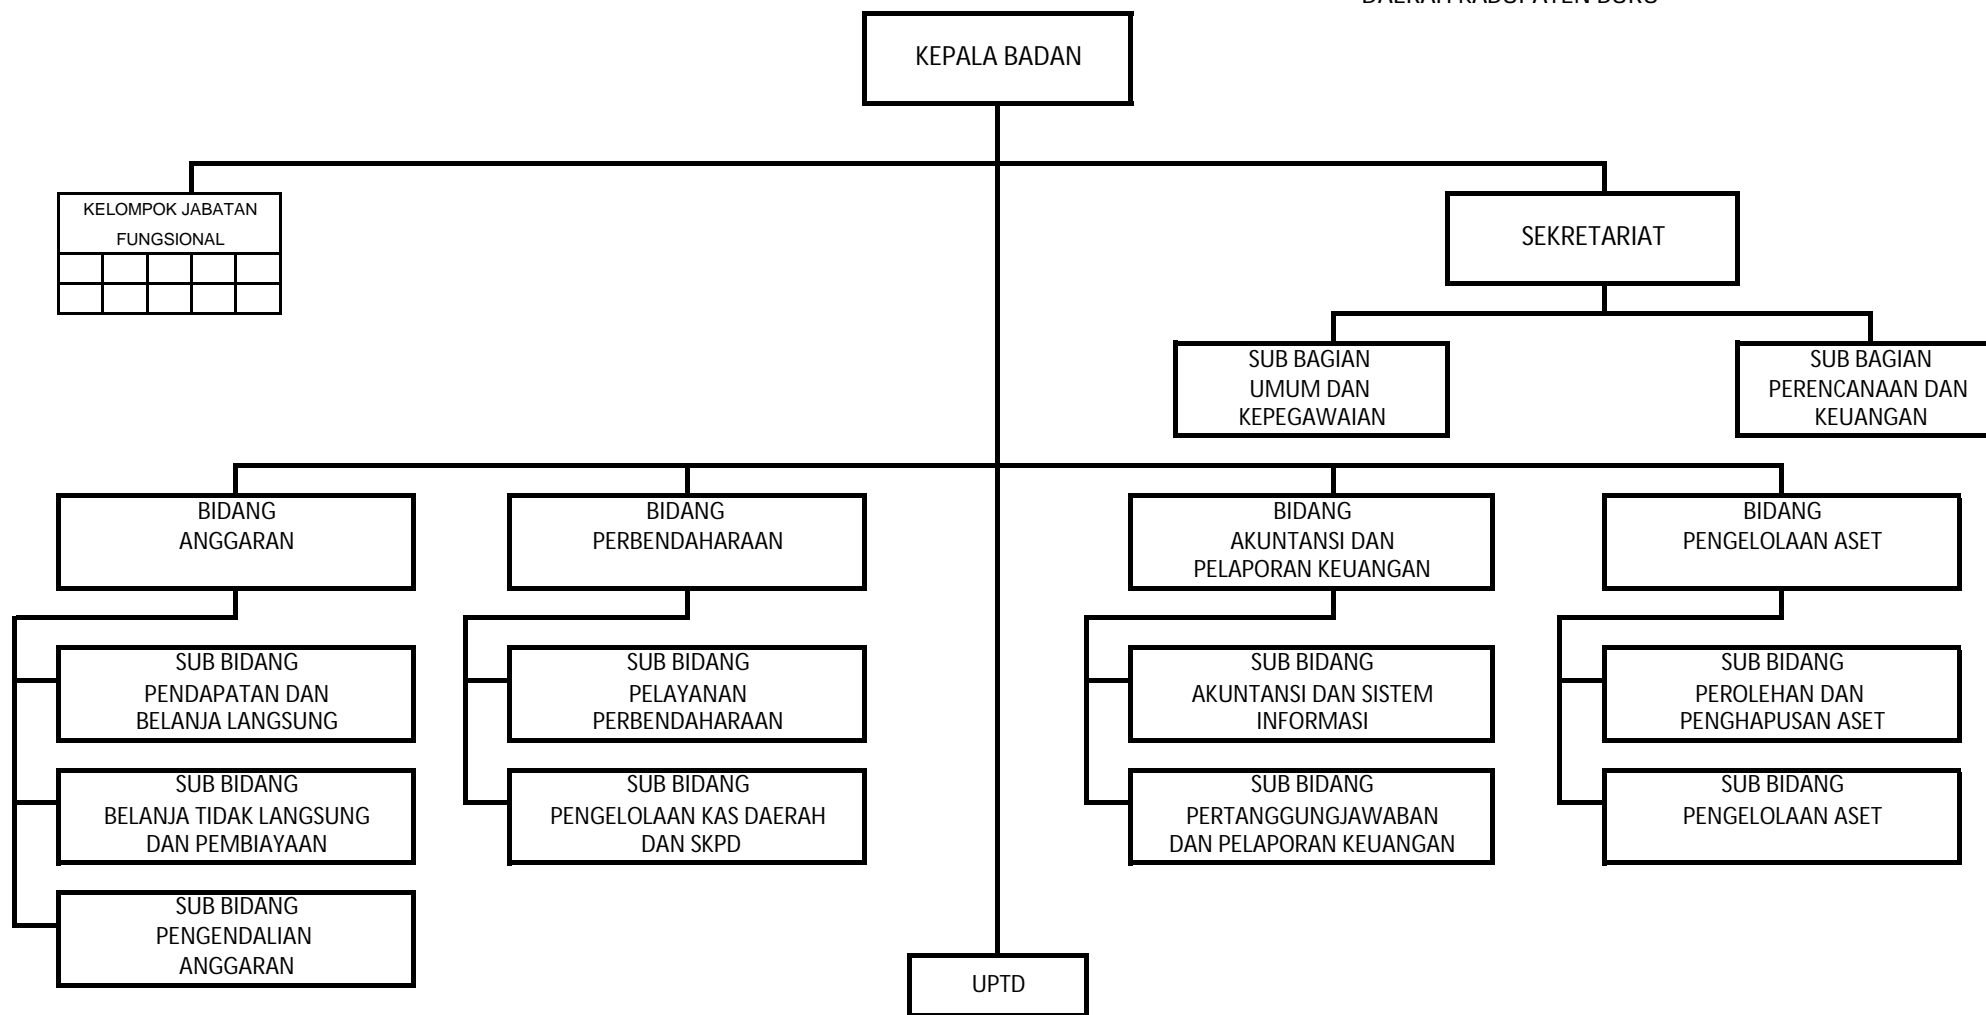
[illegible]

KEPALA BADAN

KELOMPOK JABATAN FUNGSIONAL

SEKRETARIAT

SUB BAGIAN UMUM DAN KEPEGAWAIAN

SUB BAGIAN PERENCANAAN DAN KEUANGAN

BIDANG ANGGARAN

BIDANG PERBENDAHARAAN

BIDANG AKUNTANSI DAN PELAPORAN KEUANGAN

BIDANG PENGELOLAAN ASET

SUB BIDANG PENDAPATAN DAN BELANJA LANGSUNG

SUB BIDANG BELANJA TIDAK LANGSUNG DAN PEMBIAYAAN

SUB BIDANG PENGENDALIAN ANGGARAN

SUB BIDANG PELAYANAN PERBENDAHARAAN

SUB BIDANG PENGELOLAAN KAS DAERAH DAN SKPD

SUB BIDANG AKUNTANSI DAN SISTEM INFORMASI

SUB BIDANG PERTANGGUNGJAWABAN DAN PELAPORAN KEUANGAN

SUB BIDANG PEROLEHAN DAN PENGHAPUSAN ASET

SUB BIDANG PENGELOLAAN ASET

UPTD